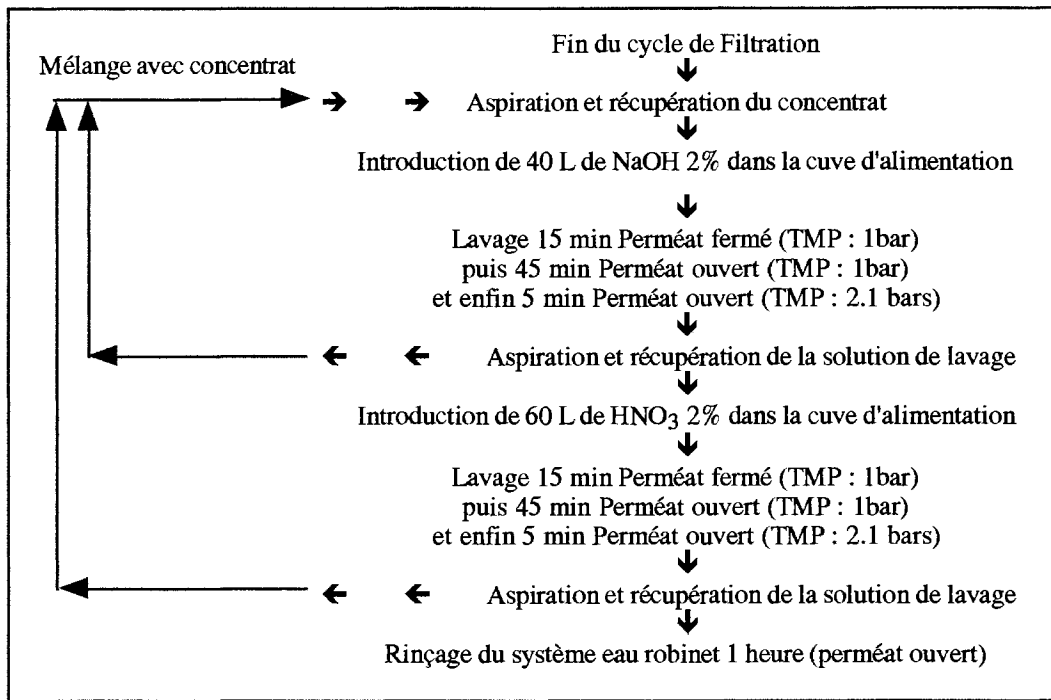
Mélange avec concentrat

Fin du cycle de Filtration

Aspiration et récupération du concentrat

Introduction de 40 L de NaOH 2% dans la cuve d'alimentation

Lavage 15 min Perméat fermé (TMP : 1bar)
puis 45 min Perméat ouvert (TMP : 1bar)
et enfin 5 min Perméat ouvert (TMP : 2.1 bars)

Aspiration et récupération de la solution de lavage

Introduction de 60 L de $HNO_3$ 2% dans la cuve d'alimentation

Lavage 15 min Perméat fermé (TMP : 1bar)
puis 45 min Perméat ouvert (TMP : 1bar)
et enfin 5 min Perméat ouvert (TMP : 2.1 bars)

Aspiration et récupération de la solution de lavage

Rinçage du système eau robinet 1 heure (perméat ouvert)